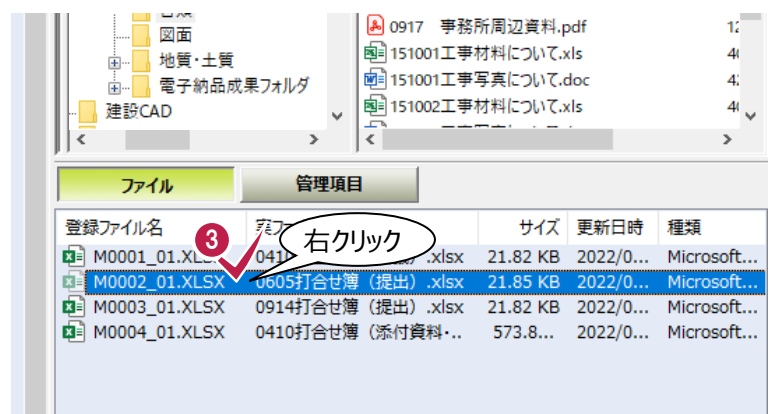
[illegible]
図面
地質・土質
電子納品成果フォルダ
建設CAD

0917 事務所周辺資料.pdf
151001工事材料について.xls
151001工事写真について.doc
151002工事材料について.xls

ファイル
管理項目

| 登録ファイル名 | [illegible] | サイズ | 更新日時 | 種類 |
|---|---|---|---|---|
| M0001_01.XLSX | 0410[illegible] | 21.82 KB | 2022/0... | Microsoft... |
| M0002_01.XLSX | 0605打合せ簿（提出）.xlsx | 21.85 KB | 2022/0... | Microsoft... |
| M0003_01.XLSX | 0914打合せ簿（提出）.xlsx | 21.82 KB | 2022/0... | Microsoft... |
| M0004_01.XLSX | 0410打合せ簿（添付資料・... | 573.8... | 2022/0... | Microsoft... |

3
右クリック